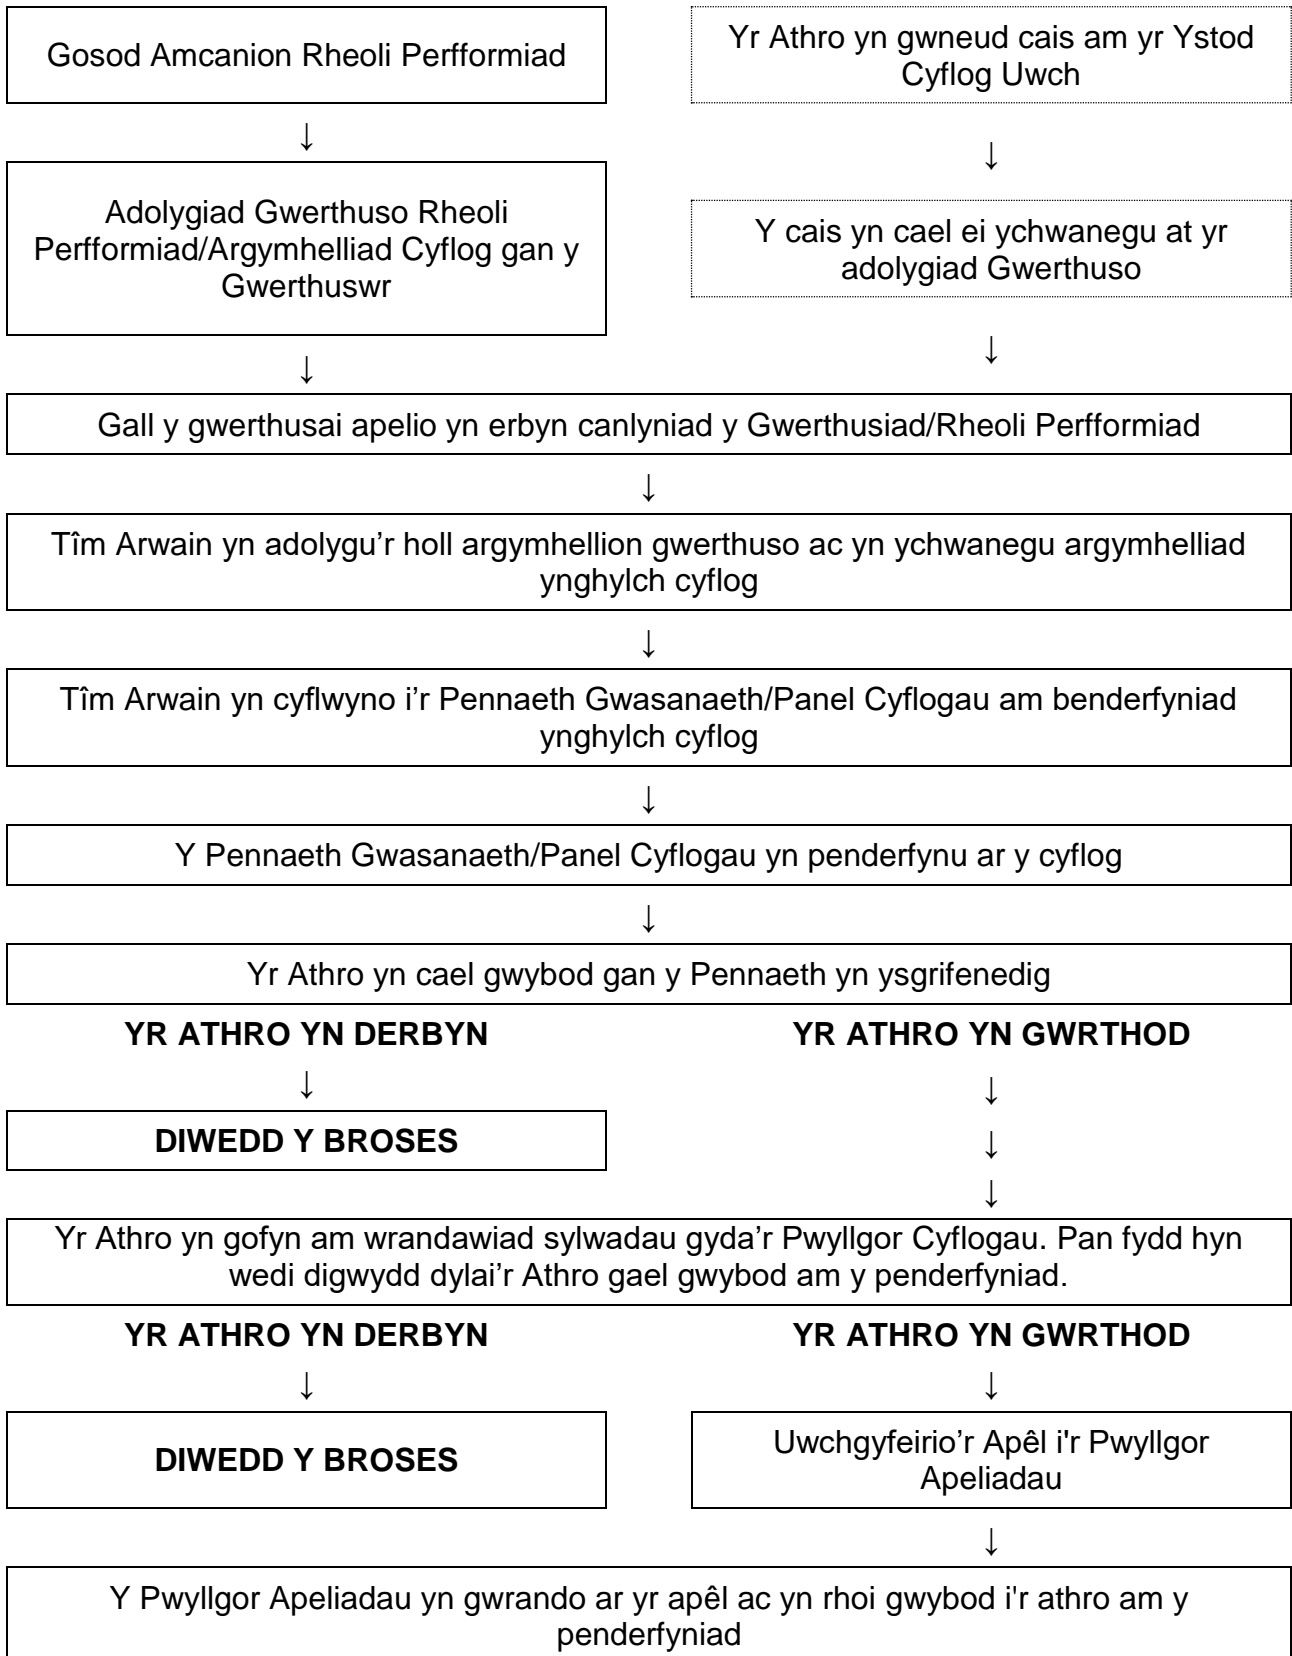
Gosod Amcanion Rheoli Perfformiad

Yr Athro yn gwneud cais am yr Ystod Cyflog Uwch

↓

↓

Adolygiad Gwerthuso Rheoli Perfformiad/Argymhelliad Cyflog gan y Gwerthuswr

Y cais yn cael ei ychwanegu at yr adolygiad Gwerthuso

↓

↓

Gall y gwerthusai apelio yn erbyn canlyniad y Gwerthusiad/Rheoli Perfformiad

↓

Tîm Arwain yn adolygu'r holl argymhellion gwerthuso ac yn ychwanegu argymhelliad ynghylch cyflog

↓

Tîm Arwain yn cyflwyno i'r Pennaeth Gwasanaeth/Panel Cyflogau am benderfyniad ynghylch cyflog

↓

Y Pennaeth Gwasanaeth/Panel Cyflogau yn penderfynu ar y cyflog

↓

Yr Athro yn cael gwybod gan y Pennaeth yn ysgrifenedig

**YR ATHRO YN DERBYN**

**YR ATHRO YN GWRTHOD**

↓

↓

**DIWEDD Y BROSES**

↓

↓

Yr Athro yn gofyn am wrandawiad sylwadau gyda'r Pwyllgor Cyflogau. Pan fydd hyn wedi digwydd dylai'r Athro gael gwybod am y penderfyniad.

**YR ATHRO YN DERBYN**

**YR ATHRO YN GWRTHOD**

↓

↓

**DIWEDD Y BROSES**

Uwchgyfeirio'r Apêl i'r Pwyllgor Apeliadau

↓

Y Pwyllgor Apeliadau yn gwrando ar yr apêl ac yn rhoi gwybod i'r athro am y penderfyniad